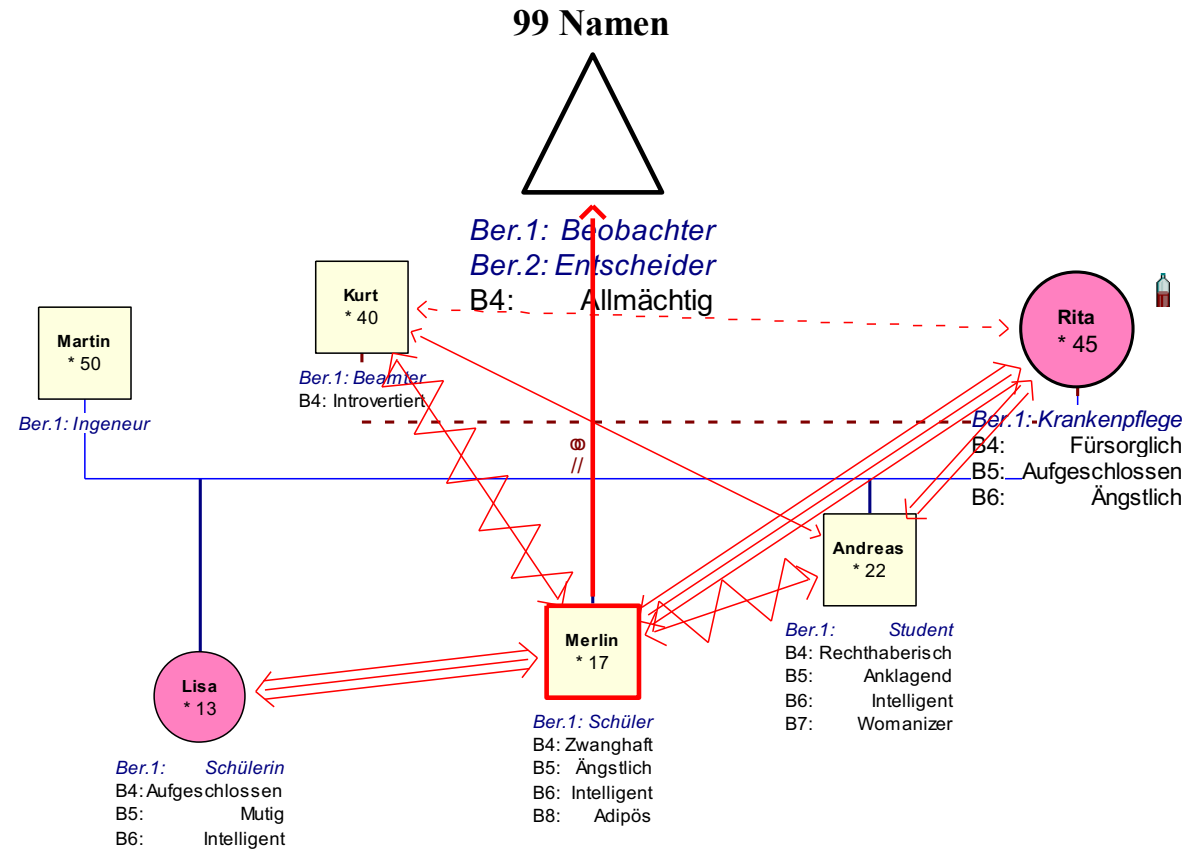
99 Namen

Ber.1: Beobachter
Ber.2: Entscheider
B4: Allmächtig

Kurt
* 40
Ber.1: Beamter
B4: Introvertiert

Martin
* 50
Ber.1: Ingeneur

Rita
* 45
Ber.1: Krankenpflege
B4: Fürsorglich
B5: Aufgeschlossen
B6: Ängstlich

Andreas
* 22
Ber.1: Student
B4: Rechthaberisch
B5: Anklagend
B6: Intelligent
B7: Womanizer

Merlin
* 17
Ber.1: Schüler
B4: Zwanghaft
B5: Ängstlich
B6: Intelligent
B8: Adipös

Lisa
* 13
Ber.1: Schülerin
B4: Aufgeschlossen
B5: Mutig
B6: Intelligent